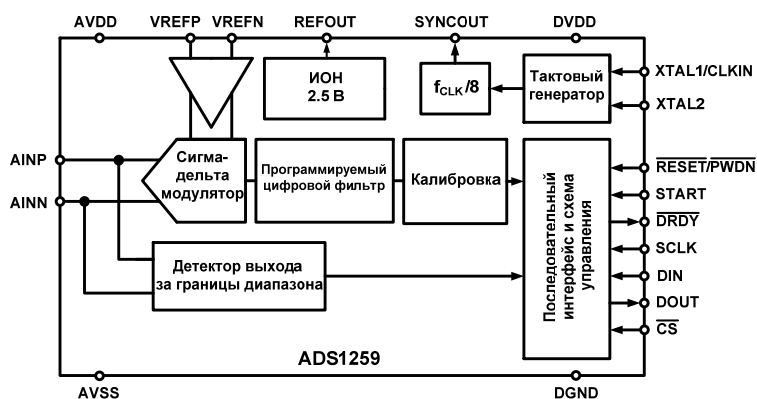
AVDD
VREFP
VREFN
REFOUT
SYNCOUT
DVDD

ИОН
2.5 В

$f_{CLK}/8$

Тактовый генератор

XTAL1/CLKIN
XTAL2

AINP
AINN

Сигма-дельта модулятор

Программируемый цифровой фильтр

Калибровка

Последовательный интерфейс и схема управления

$\overline{RESET}/\overline{PWDN}$
START
$\overline{DRDY}$
SCLK
DIN
DOUT
$\overline{CS}$

Детектор выхода за границы диапазона

ADS1259

AVSS
DGND